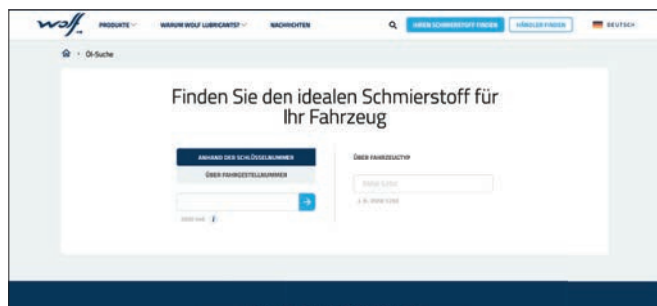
wolf

PRODUKTE

WARUM WOLF LUBRICANTS?

NACHRICHTEN

IHREN SCHMIERSTOFF FINDEN

HÄNDLER FINDEN

DEUTSCH

Öl-Suche

Finden Sie den idealen Schmierstoff für Ihr Fahrzeug

ANHAND DER SCHLÜSSELNUMMER

ÜBER FAHRGESTELLNUMMER

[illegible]

ÜBER FAHRZEUGTYP

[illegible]

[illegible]